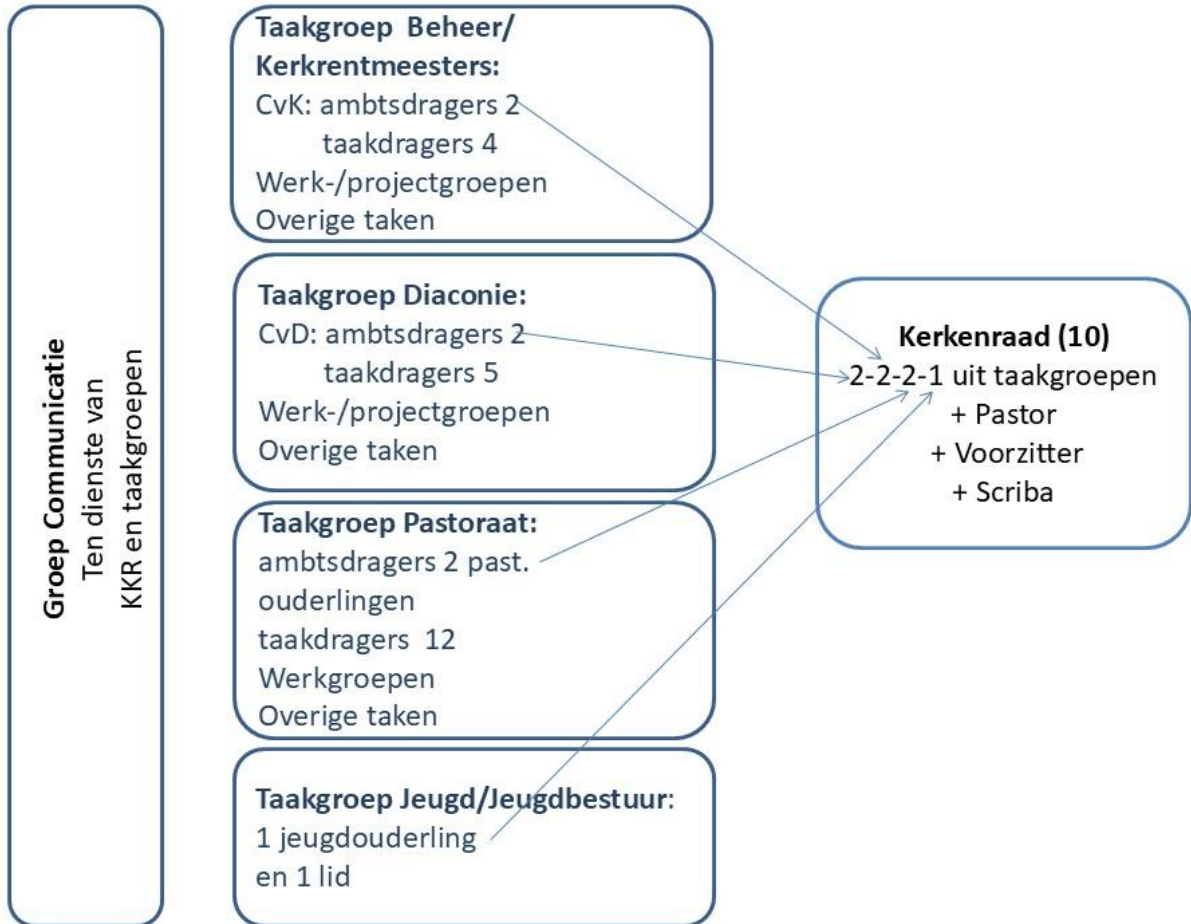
Groep Communicatie
Ten dienste van
KKR en taakgroepen

Taakgroep Beheer/ Kerkrentmeesters:
CvK: ambtsdragers 2
taakdragers 4
Werk-/projectgroepen
Overige taken

Taakgroep Diaconie:
CvD: ambtsdragers 2
taakdragers 5
Werk-/projectgroepen
Overige taken

Taakgroep Pastoraat:
ambtsdragers 2 past. ouderlingen
taakdragers 12
Werkgroepen
Overige taken

Taakgroep Jeugd/Jeugdbestuur:
1 jeugdouderling
en 1 lid

Kerkenraad (10)
2-2-2-1 uit taakgroepen
+ Pastor
+ Voorzitter
+ Scriba